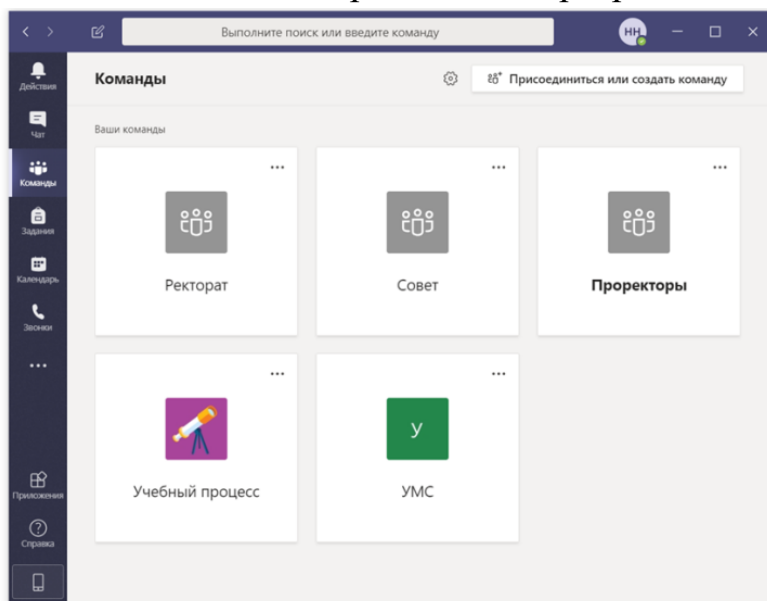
Выполните поиск или введите команду

НН

Действия

Чат

Команды

Задания

Календарь

Звонки

...

Приложения

Справка

Команды

Присоединиться или создать команду

Ваши команды

...

Ректорат

...

Совет

...

Проректоры

...

Учебный процесс

...

У

УМС